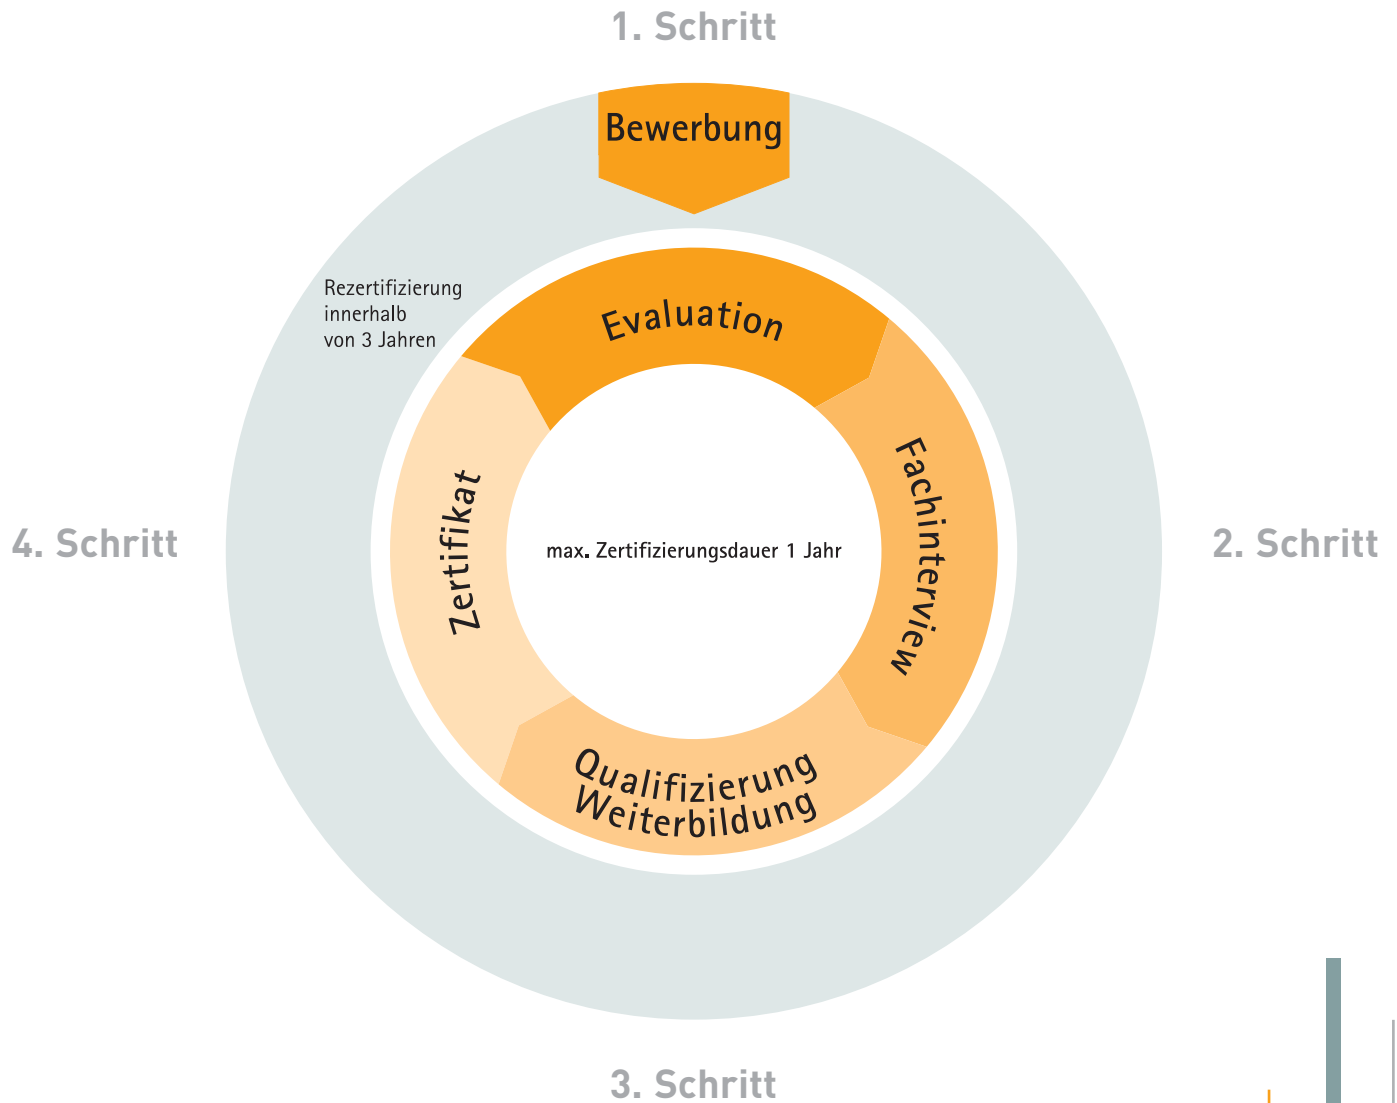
1. Schritt

Bewerbung

Rezertifizierung innerhalb von 3 Jahren

Evaluation

4. Schritt

Zertifikat

max. Zertifizierungsdauer 1 Jahr

Fachinterview

2. Schritt

Qualifizierung Weiterbildung

3. Schritt